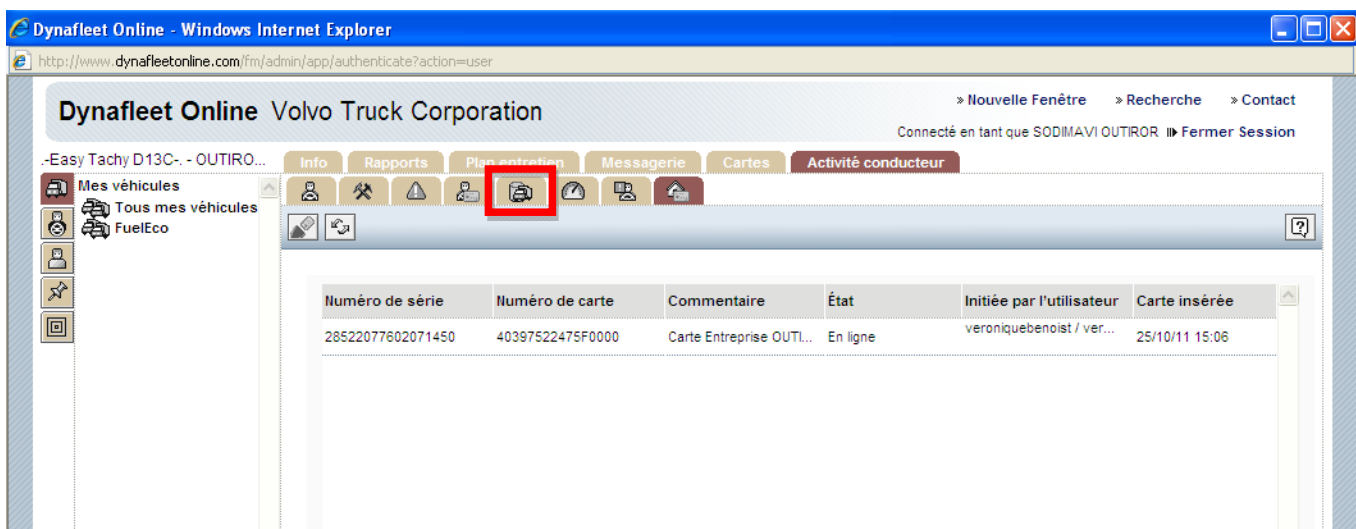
Dynafleet Online - Windows Internet Explorer

http://www.dynafleetonline.com/fm/admin/app/authenticate?action=user

Dynafleet Online Volvo Truck Corporation

» Nouvelle Fenêtre » Recherche » Contact

Connecté en tant que SODIMAVI OUTIROR ⊪ Fermer Session

.-Easy Tachy D13C-. - OUTIRO...

Info Rapports Plan entretien Messagerie Cartes Activité conducteur

Mes véhicules
Tous mes véhicules
FuelEco

| Numéro de série | Numéro de carte | Commentaire | État | Initiée par l'utilisateur | Carte insérée |
|---|---|---|---|---|---|
| 28522077602071450 | 40397522475F0000 | Carte Entreprise OUTI... | En ligne | veroniquebenoist / ver... | 25/10/11 15:06 |